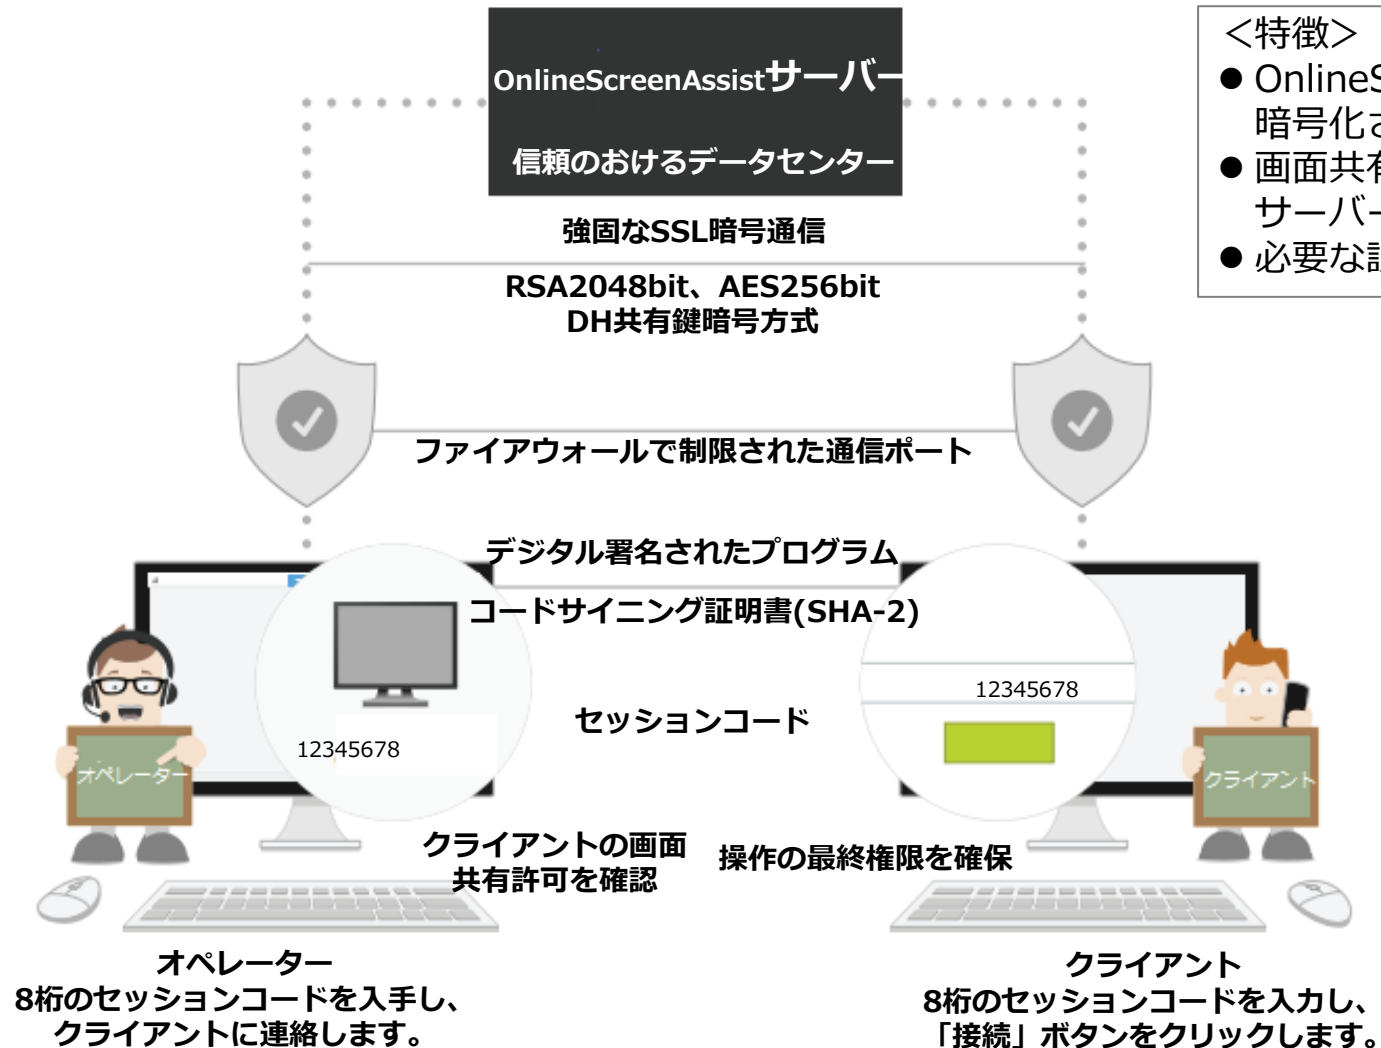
OnlineScreenAssistサーバー
信頼のおけるデータセンター

<特徴>
● OnlineS
暗号化さ
● 画面共有
サーバー
● 必要な記

強固なSSL暗号通信
RSA2048bit、AES256bit
DH共有鍵暗号方式

ファイアウォールで制限された通信ポート

デジタル署名されたプログラム
コードサイニング証明書(SHA-2)

12345678
セッションコード
12345678

オペレーター
クライアント

クライアントの画面
共有許可を確認
操作の最終権限を確保

オペレーター
8桁のセッションコードを入手し、
クライアントに連絡します。

クライアント
8桁のセッションコードを入力し、
「接続」ボタンをクリックします。